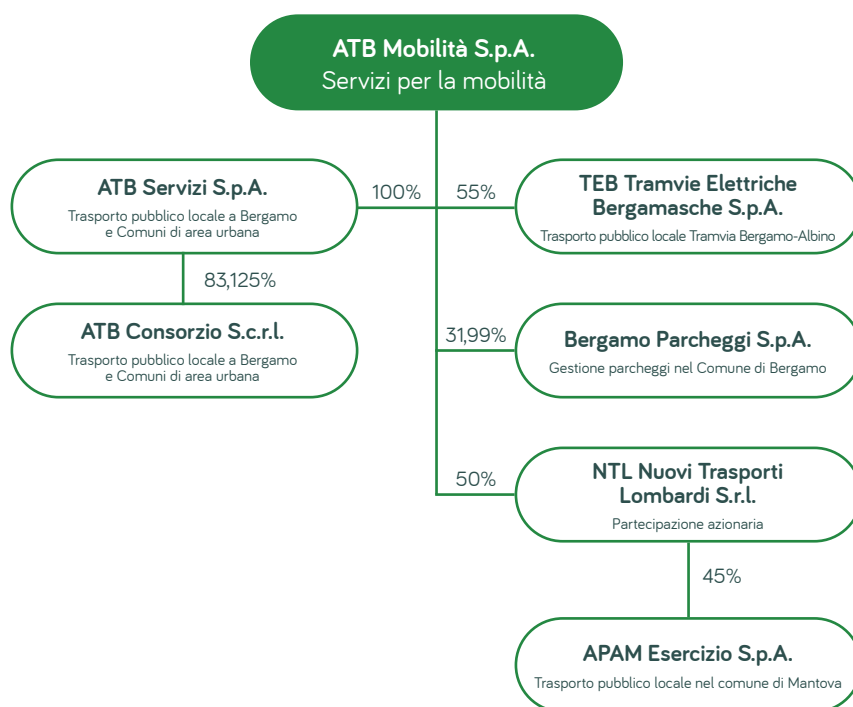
ATB Mobilità S.p.A.
Servizi per la mobilità

ATB Servizi S.p.A.
Trasporto pubblico locale a Bergamo e Comuni di area urbana

100%

55%

TEB Tramvie Elettriche Bergamasche S.p.A.
Trasporto pubblico locale Tramvia Bergamo-Albino

83,125%

ATB Consorzio S.c.r.l.
Trasporto pubblico locale a Bergamo e Comuni di area urbana

31,99%

Bergamo Parcheggi S.p.A.
Gestione parcheggi nel Comune di Bergamo

50%

NTL Nuovi Trasporti Lombardi S.r.l.
Partecipazione azionaria

45%

APAM Esercizio S.p.A.
Trasporto pubblico locale nel comune di Mantova